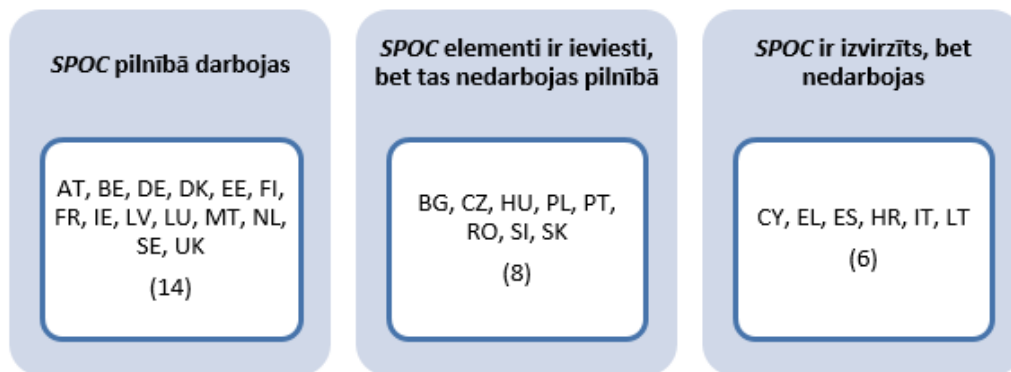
SPOC pilnībā darbojas

AT, BE, DE, DK, EE, FI, FR, IE, LV, LU, MT, NL, SE, UK

(14)

SPOC elementi ir ieviesti, bet tas nedarbojas pilnībā

BG, CZ, HU, PL, PT, RO, SI, SK

(8)

SPOC ir izvirzīts, bet nedarbojas

CY, EL, ES, HR, IT, LT

(6)